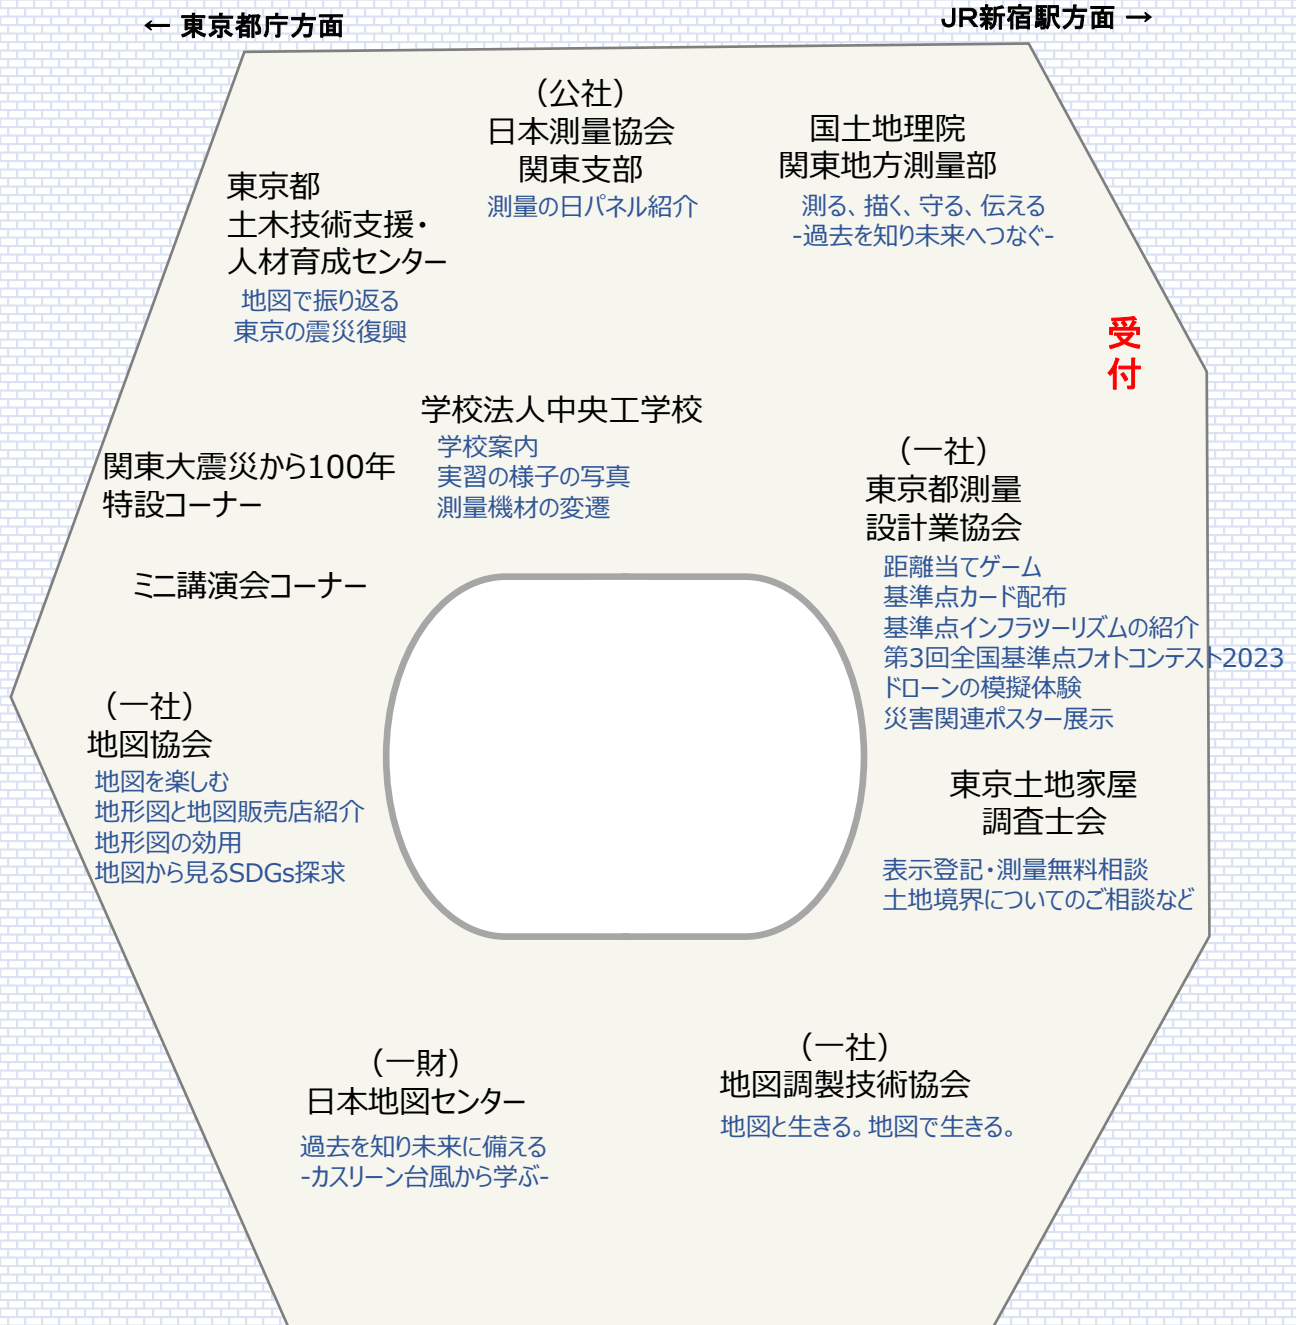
← 東京都庁方面

JR新宿駅方面 →

（公社）
日本測量協会
関東支部
測量の日パネル紹介

国土地理院
関東地方測量部
測る、描く、守る、伝える
-過去を知り未来へつなぐ-

東京都
土木技術支援・
人材育成センター
地図で振り返る
東京の震災復興

受付

学校法人中央工学校
学校案内
実習の様子の写真
測量機材の変遷

関東大震災から100年
特設コーナー

（一社）
東京都測量
設計業協会
距離当てゲーム
基準点カード配布
基準点インフラツーリズムの紹介
第3回全国基準点フォトコンテスト2023
ドローンの模擬体験
災害関連ポスター展示

ミニ講演会コーナー

（一社）
地図協会
地図を楽しむ
地形図と地図販売店紹介
地形図の効用
地図から見るSDGs探求

東京土地家屋
調査士会
表示登記・測量無料相談
土地境界についてのご相談など

（一財）
日本地図センター
過去を知り未来に備える
-カスリーン台風から学ぶ-

（一社）
地図調製技術協会
地図と生きる。地図で生きる。